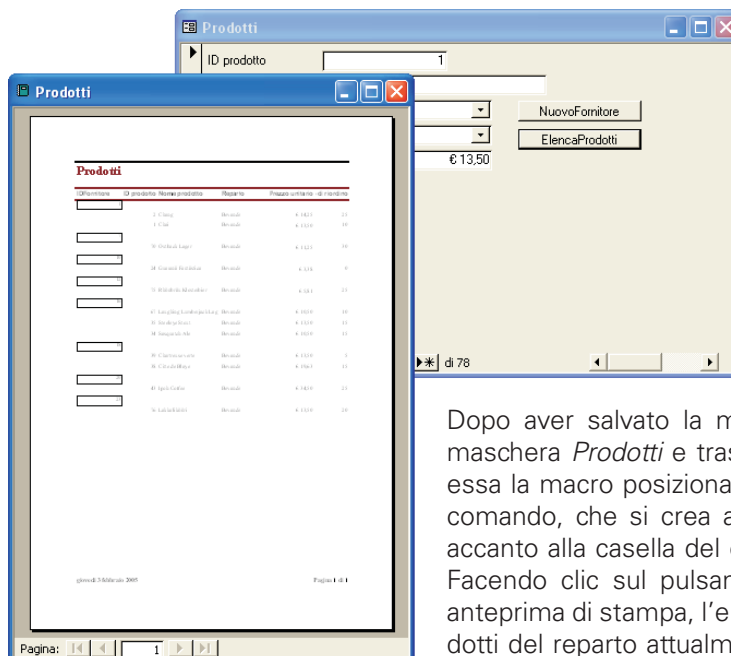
Prodotti

ID prodotto 1

NuovoFornitore

ElencaProdotti

€ 13,50

di 78

Prodotti

Prodotti

IDFornitore ID prodotto Nome prodotto Reparto Prezzo unitario di riordino

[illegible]

giovedì 3 febbraio 2005 Pagina 1 di 1

Pagina: 1

Dopo aver salvato la m maschera *Prodotti* e tras essa la macro posiziona comando, che si crea a accanto alla casella del Facendo clic sul pulsan anteprima di stampa, l'e dotti del reparto attualm